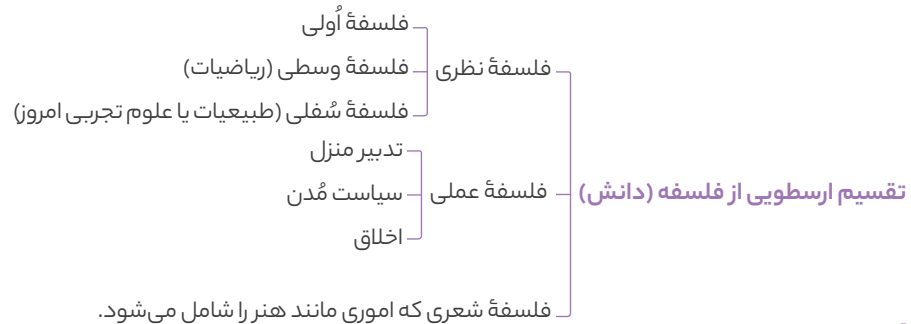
تقسیم ارسطویی از فلسفه (دانش)

فلسفهٔ نظری
فلسفهٔ اُولی
فلسفهٔ وسطی (ریاضیات)
فلسفهٔ سُفلی (طبیعیات یا علوم تجربی امروز)

فلسفهٔ عملی
تدبیر منزل
سیاست مُدن
اخلاق

فلسفهٔ شعری که اموری مانند هنر را شامل می‌شود.